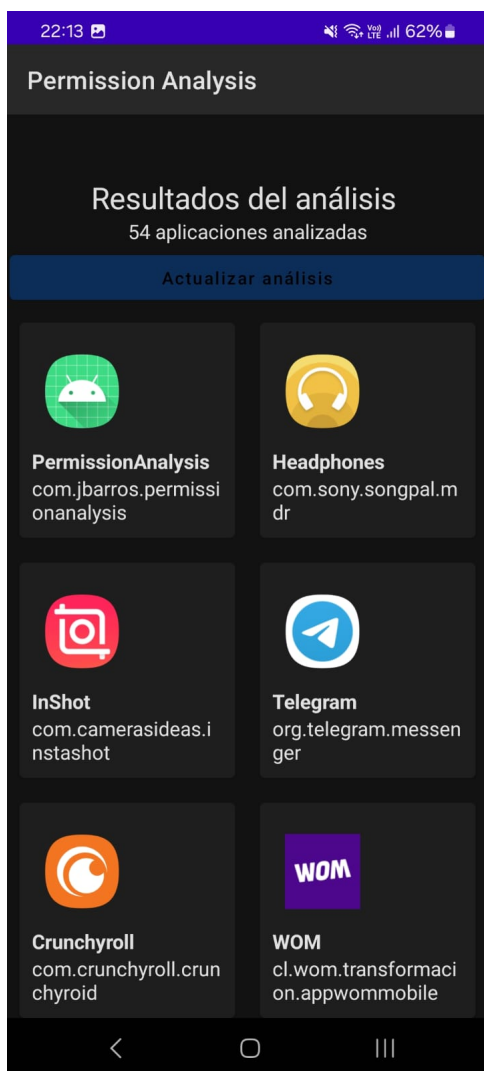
22:13 62%

Permission Analysis

Resultados del análisis
54 aplicaciones analizadas

Actualizar análisis

PermissionAnalysis
com.jbarros.permissionanalysis

Headphones
com.sony.songpal.mdr

InShot
com.camerasideas.instashot

Telegram
org.telegram.messenger

Crunchyroll
com.crunchyroll.crunchyroid

WOM
WOM
cl.wom.transformacion.appwommobile